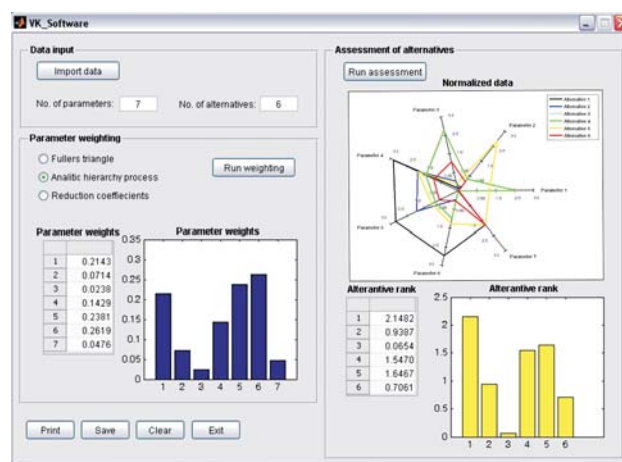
VK_Software

Data input

Import data

No. of parameters: 7

No. of alternatives: 6

Parameter weighting

Fullers triangle

Analitic hierarchy process

Reduction coeffiecients

Run weighting

Parameter weights

| | |
|---|---|
| 1 | 0.2143 |
| 2 | 0.0714 |
| 3 | 0.0238 |
| 4 | 0.1429 |
| 5 | 0.2381 |
| 6 | 0.2619 |
| 7 | 0.0476 |

Parameter weights

0.35
0.3
0.25
0.2
0.15
0.1
0.05
0

1 2 3 4 5 6 7

Assessment of alternatives

Run assessment

Normalized data

Alternative 1
Alternative 2
Alternative 3
Alternative 4
Alternative 5
Alternative 6

Parameter 1
Parameter 2
Parameter 3
Parameter 4
Parameter 5
Parameter 6
Parameter 7

Alterantive rank

| | |
|---|---|
| 1 | 2.1482 |
| 2 | 0.9387 |
| 3 | 0.0654 |
| 4 | 1.5470 |
| 5 | 1.6467 |
| 6 | 0.7061 |

Alterantive rank

2.5
2
1.5
1
0.5
0

1 2 3 4 5 6

Print Save Clear Exit